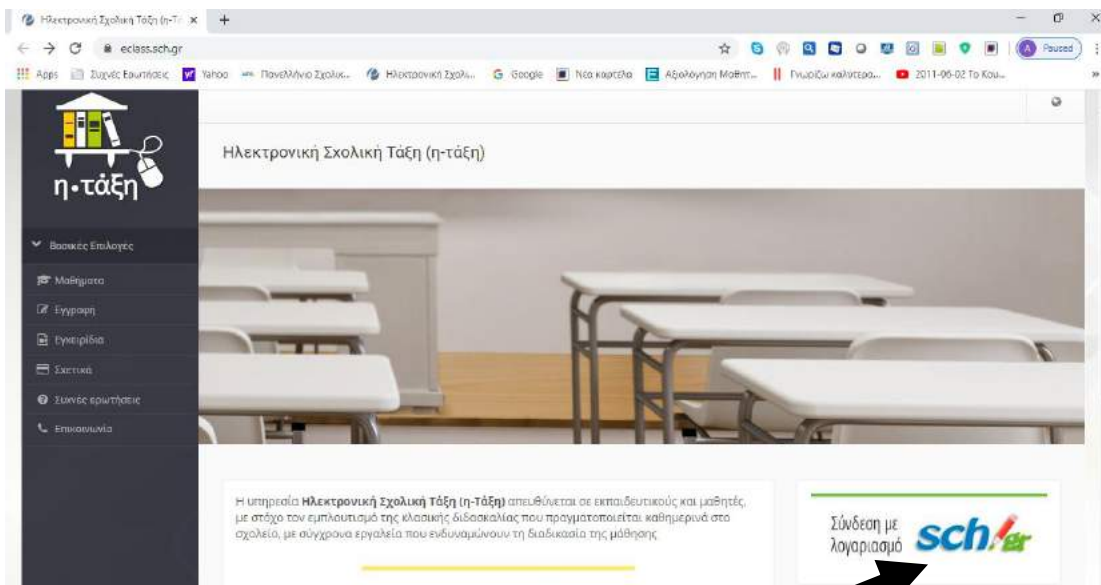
Ηλεκτρονική Σχολική Τάξη (η-Τά ×
eclass.sch.gr
Paused
Apps Συχνές Ερωτήσεις Yahoo Πανελλήνιο Σχολικ... Ηλεκτρονική Σχολ... Google Νέα καρτέλα Αξιολόγηση Μαθητ... Γνωρίζω καλύτερα... 2011-06-02 Το Κου...

η•τάξη

Ηλεκτρονική Σχολική Τάξη (η-τάξη)

Βασικές Επιλογές
Μαθήματα
Εγγραφή
Εγχειρίδια
Σχετικά
Συχνές ερωτήσεις
Επικοινωνία

Η υπηρεσία **Ηλεκτρονική Σχολική Τάξη (η-Τάξη)** απευθύνεται σε εκπαιδευτικούς και μαθητές, με στόχο τον εμπλουτισμό της κλασικής διδασκαλίας που πραγματοποιείται καθημερινά στο σχολείο, με σύγχρονα εργαλεία που ενδυναμώνουν τη διαδικασία της μάθησης.

Σύνδεση με λογαριασμό sch.gr